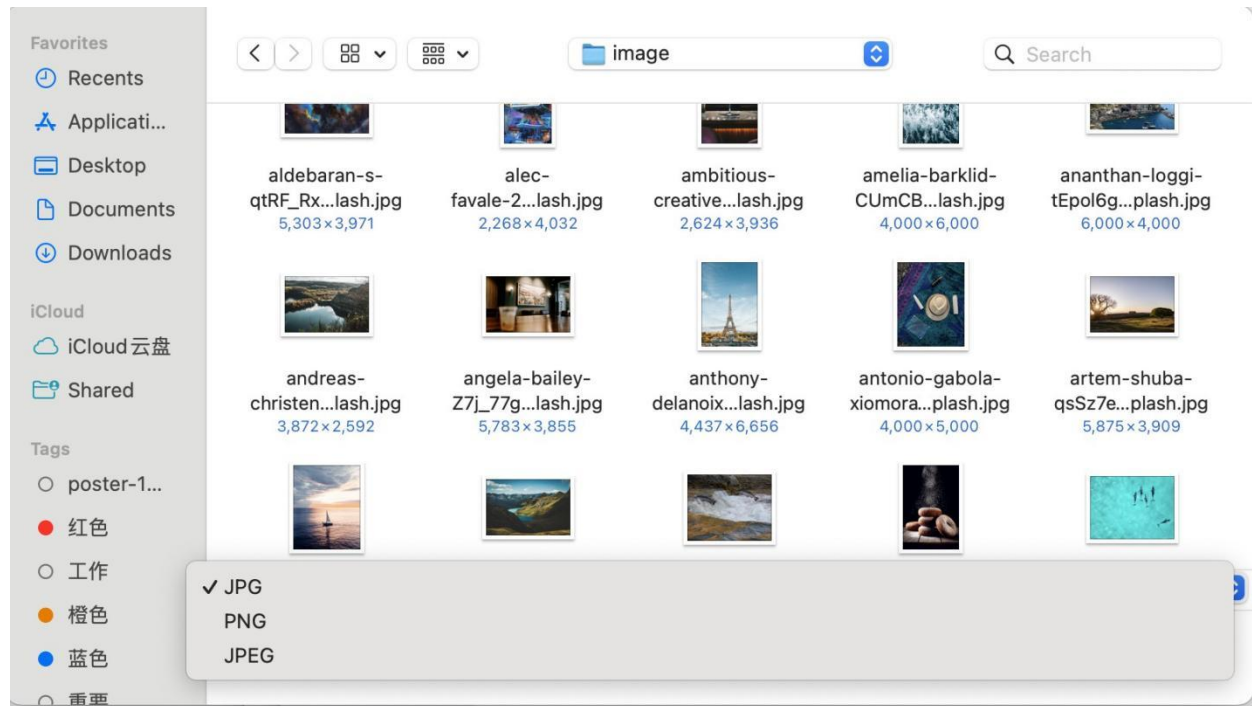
Favorites
Recents
Applicati...
Desktop
Documents
Downloads

iCloud
iCloud云盘
Shared

Tags
poster-1...
红色
工作
橙色
蓝色
重要

image
Search

aldebaran-s-qtRF_Rx...lash.jpg
5,303×3,971

alec-favale-2...lash.jpg
2,268×4,032

ambitious-creative...lash.jpg
2,624×3,936

amelia-barklid-CUmCB...lash.jpg
4,000×6,000

ananthan-loggi-tEpol6g...plash.jpg
6,000×4,000

andreas-christen...lash.jpg
3,872×2,592

angela-bailey-Z7j_77g...lash.jpg
5,783×3,855

anthony-delanoix...lash.jpg
4,437×6,656

antonio-gabola-xiomora...plash.jpg
4,000×5,000

artem-shuba-qsSz7e...plash.jpg
5,875×3,909

✓ JPG
PNG
JPEG